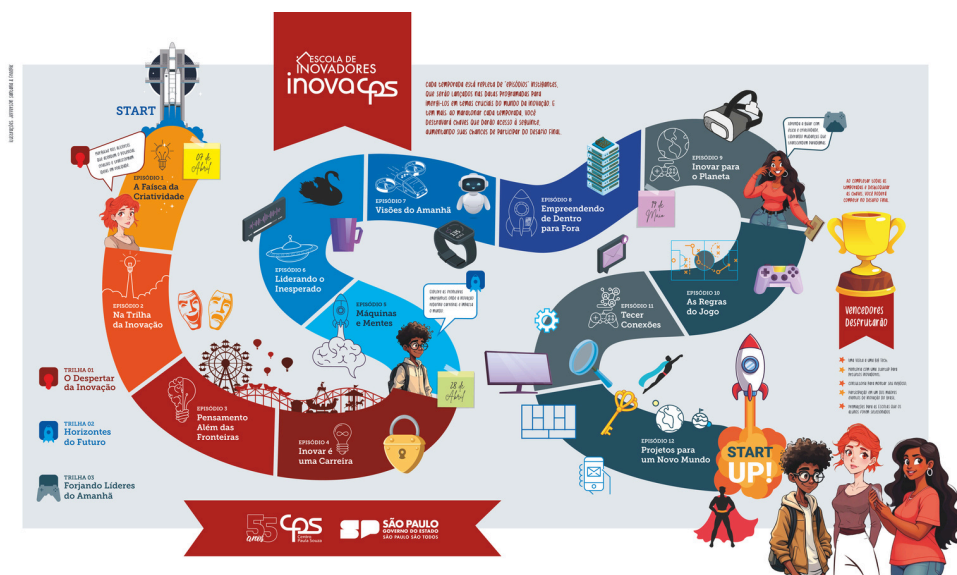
ILUSTRAÇÕES: JEFFERSON CARVALHO E FREEPIK

ESCOLA DE INOVADORES
inova cps

Cada temporada está repleta de "episódios" desafiantes, que serão lançados nas datas programadas para imergi-los em temas cruciais do mundo da inovação. E tem mais: ao finalizar cada temporada, você desbloqueará chaves que darão acesso à seguinte, aumentando suas chances de participar do Desafio Final.

START

EPISÓDIO 1
A Faísca da Criatividade

07 de Abril

EPISÓDIO 2
Na Trilha da Inovação

EPISÓDIO 3
Pensamento Além das Fronteiras

EPISÓDIO 4
Inovar é uma Carreira

EPISÓDIO 5
Máquinas e Mentes

28 de Abril

EPISÓDIO 6
Liderando o Inesperado

EPISÓDIO 7
Visões do Amanhã

EPISÓDIO 8
Empreendendo de Dentro para Fora

19 de Maio

EPISÓDIO 9
Inovar para o Planeta

EPISÓDIO 10
As Regras do Jogo

EPISÓDIO 11
Tecer Conexões

EPISÓDIO 12
Projetos para um Novo Mundo

START UP!

Vencedores Desfrutarão

TRILHA 01
O Despertar da Inovação

TRILHA 02
Horizontes do Futuro

TRILHA 03
Forjando Líderes do Amanhã

55 anos cps Centro Paula Souza

SP SÃO PAULO GOVERNO DO ESTADO SÃO PAULO SÃO TODOS